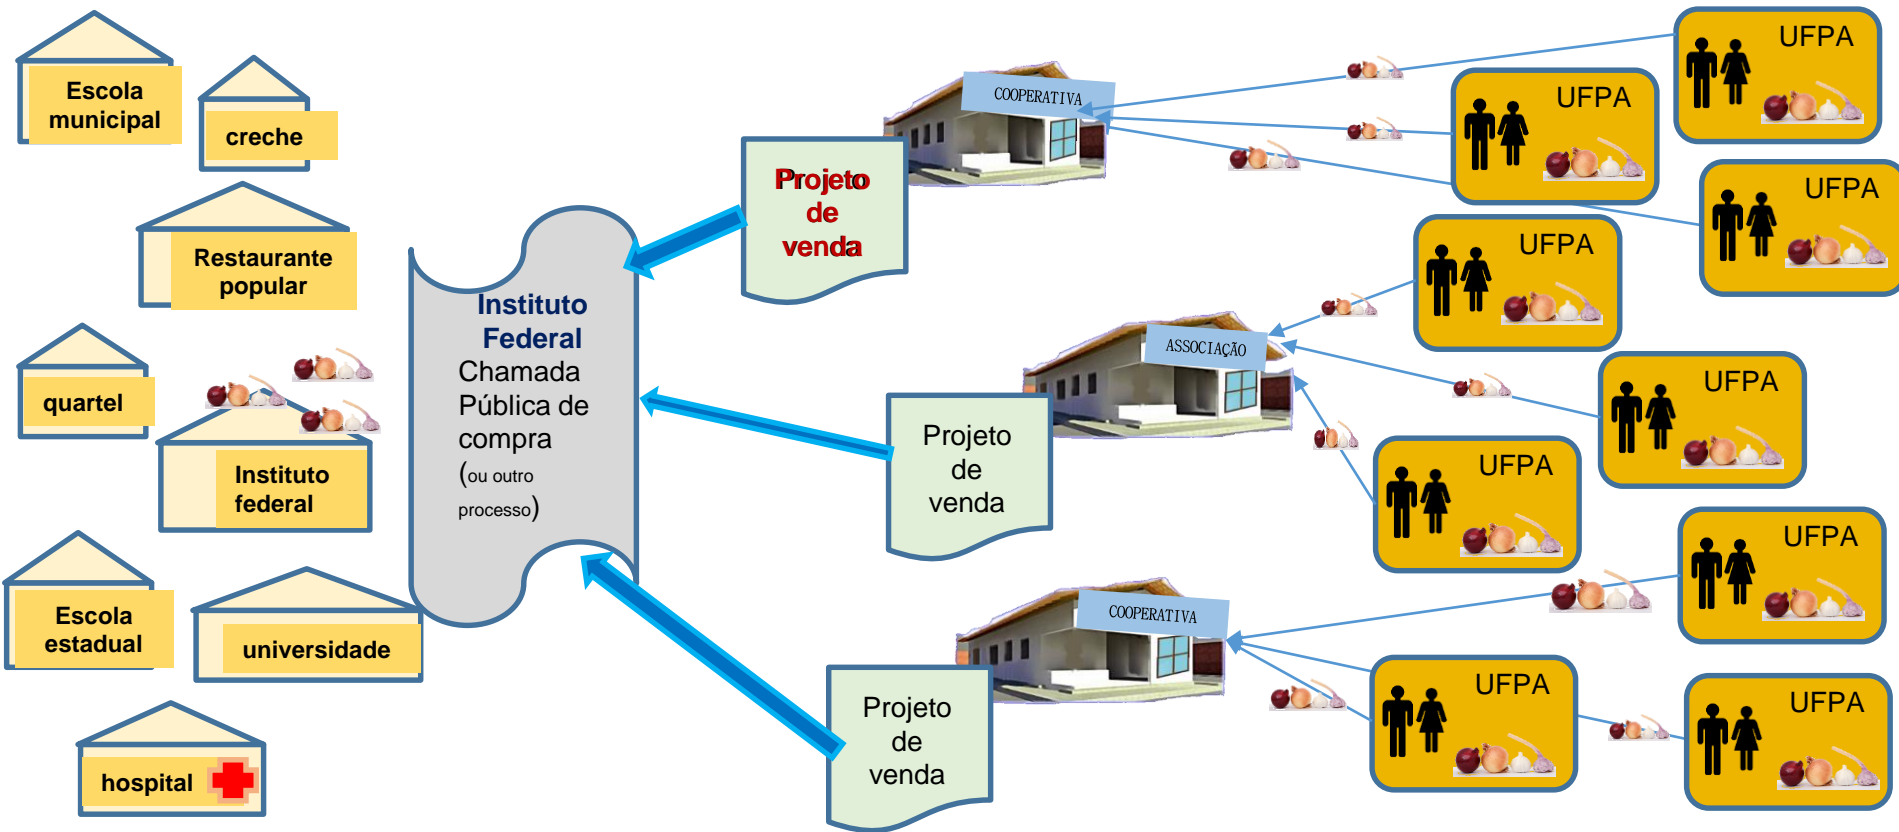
Escola municipal

creche

Restaurante popular

quartel

Instituto federal

Escola estadual

universidade

hospital

Instituto Federal
Chamada Pública de compra
(ou outro processo)

Projeto de venda

COOPERATIVA

Projeto de venda

ASSOCIAÇÃO

Projeto de venda

COOPERATIVA

UFPA

UFPA

UFPA

UFPA

UFPA

UFPA

UFPA

UFPA

UFPA